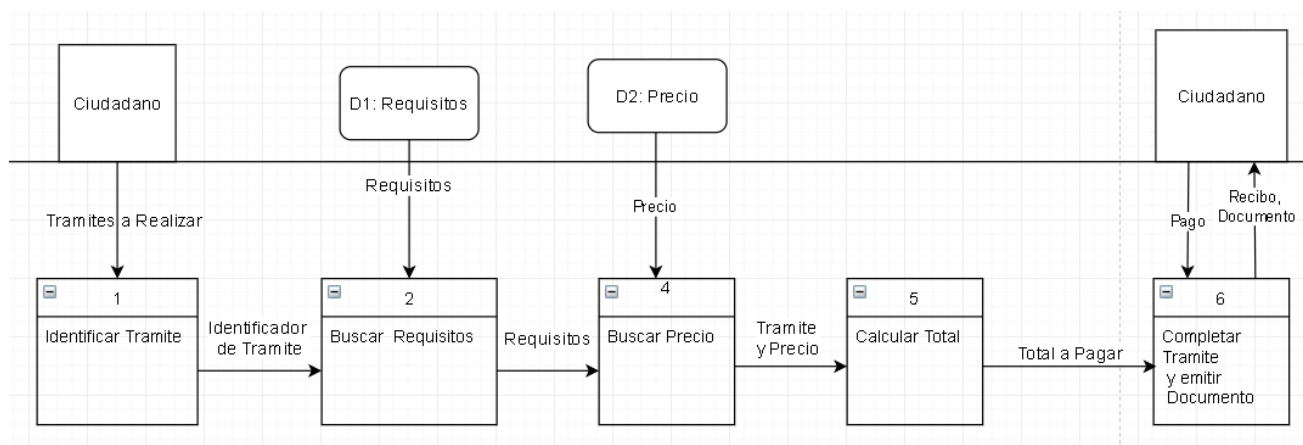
Ciudadano

D1: Requisitos

D2: Precio

Ciudadano

Requisitos

Tramites a Realizar

Precio

Recibo, Documento

Pago

1
Identificar Tramite

Identificador de Tramite

2
Buscar Requisitos

Requisitos

4
Buscar Precio

Tramite y Precio

5
Calcular Total

Total a Pagar

6
Completar Tramite y emitir Documento